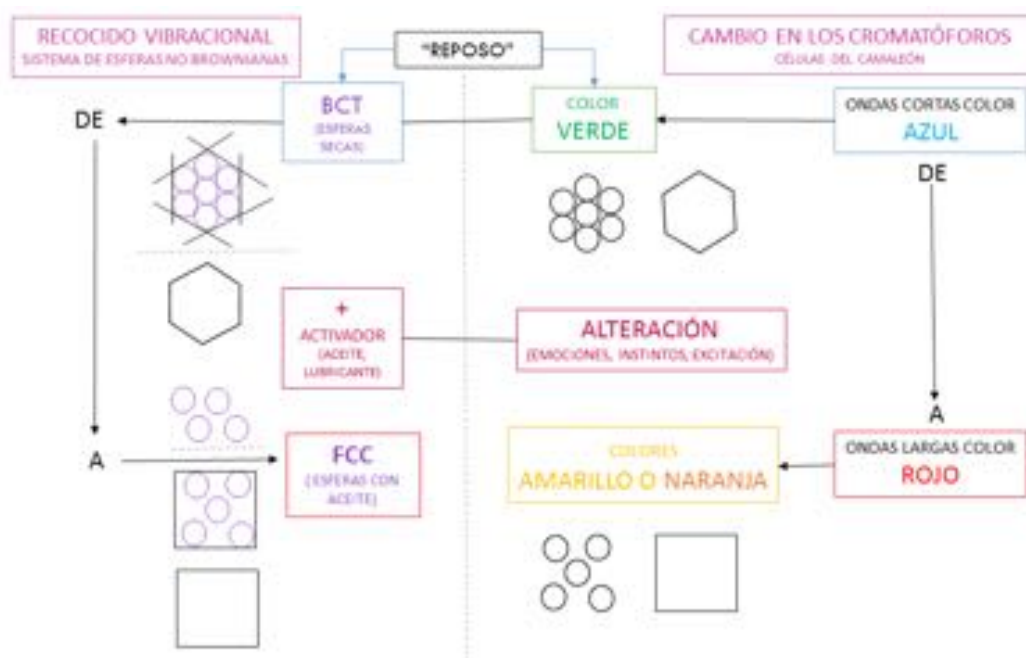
RECOCIDO VIBRACIONAL
SISTEMA DE ESFERAS NO BROWNIANAS

"REPOSO"

CAMBIO EN LOS CROMATÓFOROS
CÉLULAS DEL CAMALEÓN

DE

BCT
(ESFERAS SECAS)

COLOR
VERDE

ONDAS CORTAS COLOR
AZUL

DE

+
ACTIVADOR
(ACEITE, LUBRICANTE)

ALTERACIÓN
(EMOCIONES, INSTINTOS, EXCITACIÓN)

A

A

FCC
(ESFERAS CON ACEITE)

COLORES
AMARILLO O NARANJA

ONDAS LARGAS COLOR
ROJO